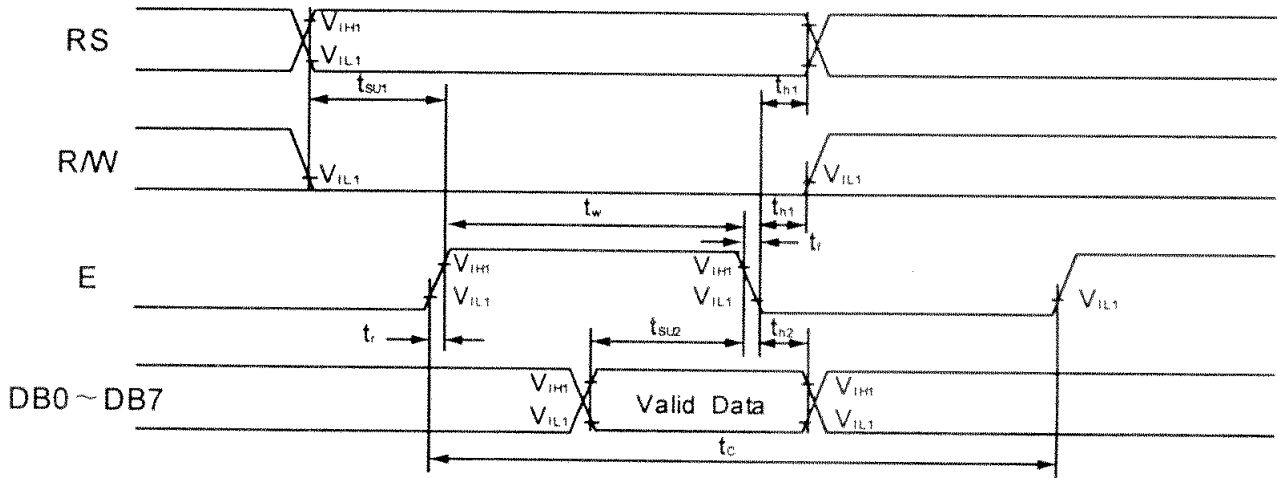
RS
$V_{IH1}$
$V_{IL1}$
$t_{SU1}$
$t_{h1}$
R/W
$V_{IL1}$
$V_{IL1}$
$t_w$
$t_{h1}$
$t_f$
E
$V_{IH1}$
$V_{IL1}$
$V_{IH1}$
$V_{IL1}$
$V_{IL1}$
$t_r$
$t_{SU2}$
$t_{h2}$
DB0 ~ DB7
$V_{IH1}$
$V_{IL1}$
Valid Data
$V_{IH1}$
$V_{IL1}$
$t_C$